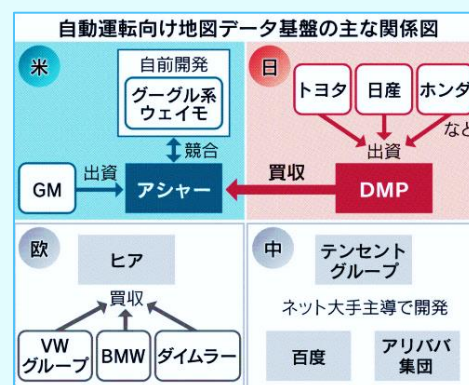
自動運転向け地図データ基盤の主な関係図

米

自前開発

グーグル系ウェイモ

競合

GM

出資

アシャー

日

トヨタ

日産

ホンダ

など

出資

買収

DMP

欧

ヒア

買収

VWグループ

BMW

ダイムラー

中

テンセントグループ

ネット大手主導で開発

百度

アリババ集団